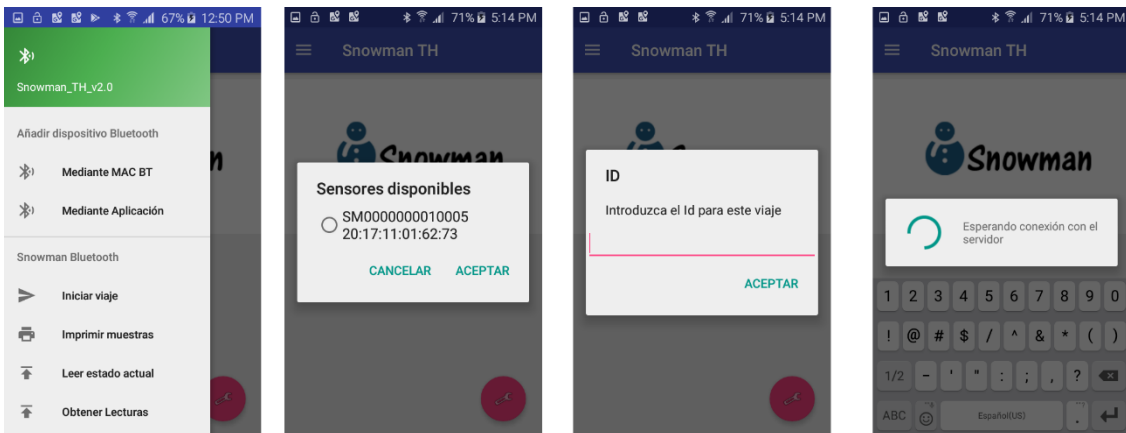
67% 12:50 PM

Snowman_TH_v2.0

Añadir dispositivo Bluetooth

Mediante MAC BT

Mediante Aplicación

Snowman Bluetooth

Iniciar viaje

Imprimir muestras

Leer estado actual

Obtener Lecturas

71% 5:14 PM

Snowman TH

Sensores disponibles

SM0000000010005
20:17:11:01:62:73

CANCELAR ACEPTAR

71% 5:14 PM

Snowman TH

ID

Introduzca el Id para este viaje

ACEPTAR

71% 5:14 PM

Snowman TH

Snowman

Esperando conexión con el servidor

| 1 | 2 | 3 | 4 | 5 | 6 | 7 | 8 | 9 | 0 |
|---|---|---|---|---|---|---|---|---|---|
| ! | @ | # | $ | / | ^ | & | * | ( | ) |

1/2 - ' " : ; , ?

ABC Español(US) .